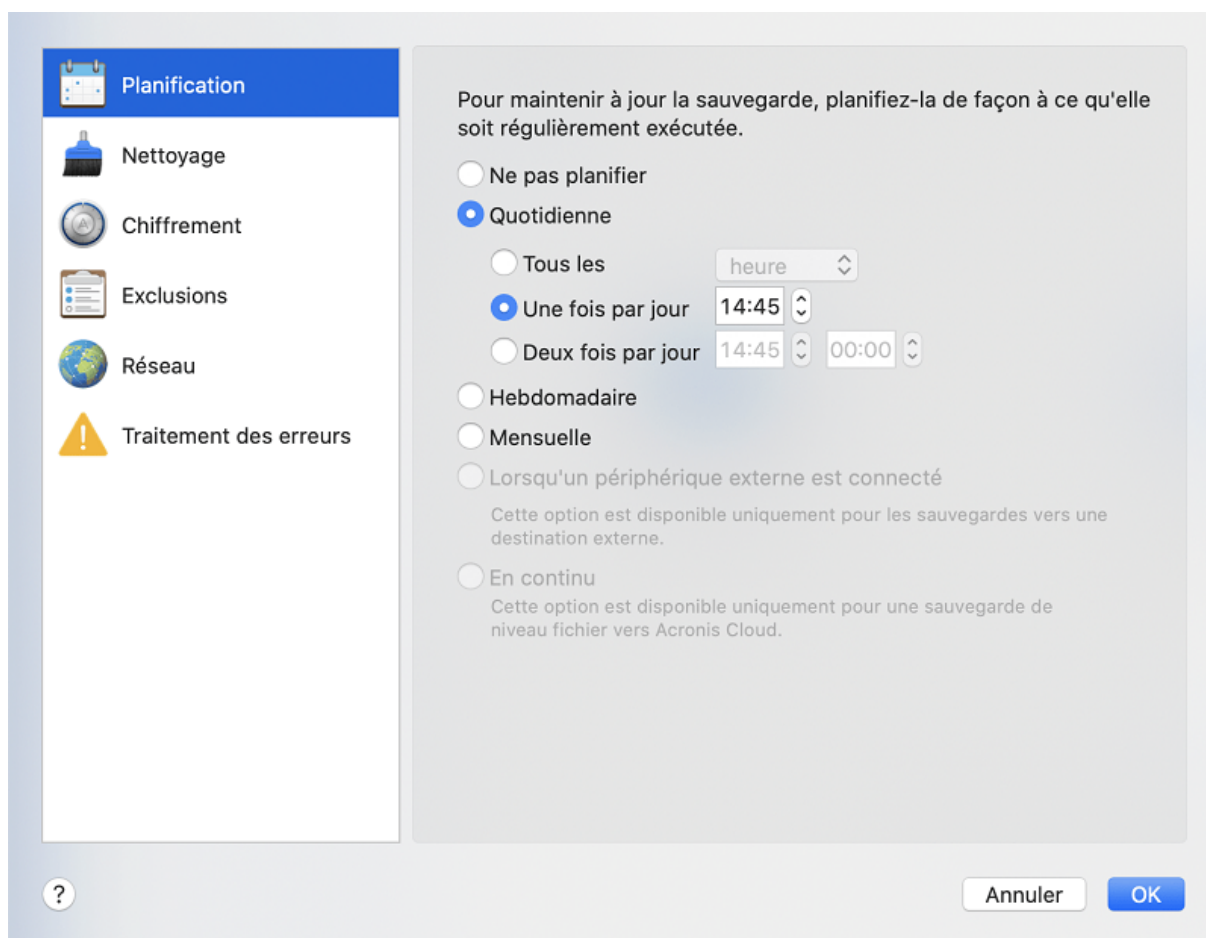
Planification
Nettoyage
Chiffrement
Exclusions
Réseau
Traitement des erreurs

Pour maintenir à jour la sauvegarde, planifiez-la de façon à ce qu'elle soit régulièrement exécutée.

Ne pas planifier
Quotidienne
Tous les heure
Une fois par jour 14:45
Deux fois par jour 14:45 00:00
Hebdomadaire
Mensuelle
Lorsqu'un périphérique externe est connecté
Cette option est disponible uniquement pour les sauvegardes vers une destination externe.
En continu
Cette option est disponible uniquement pour une sauvegarde de niveau fichier vers Acronis Cloud.

?
Annuler
OK